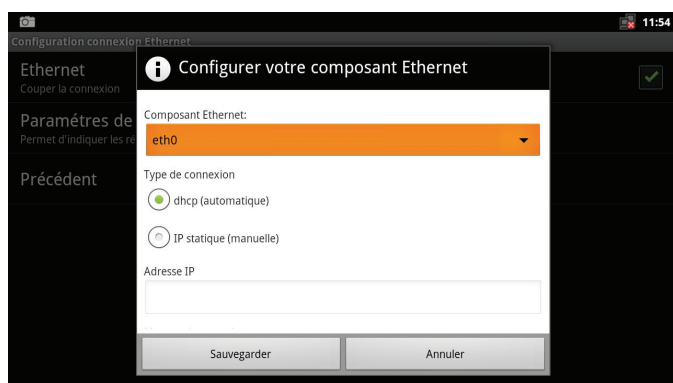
11:54

Configuration connexion Ethernet

Ethernet
Couper la connexion

Paramétres de
Permet d'indiquer les ré

Précédent

Configurer votre composant Ethernet

Composant Ethernet:

eth0

Type de connexion

dhcp (automatique)

IP statique (manuelle)

Adresse IP

Sauvegarder

Annuler